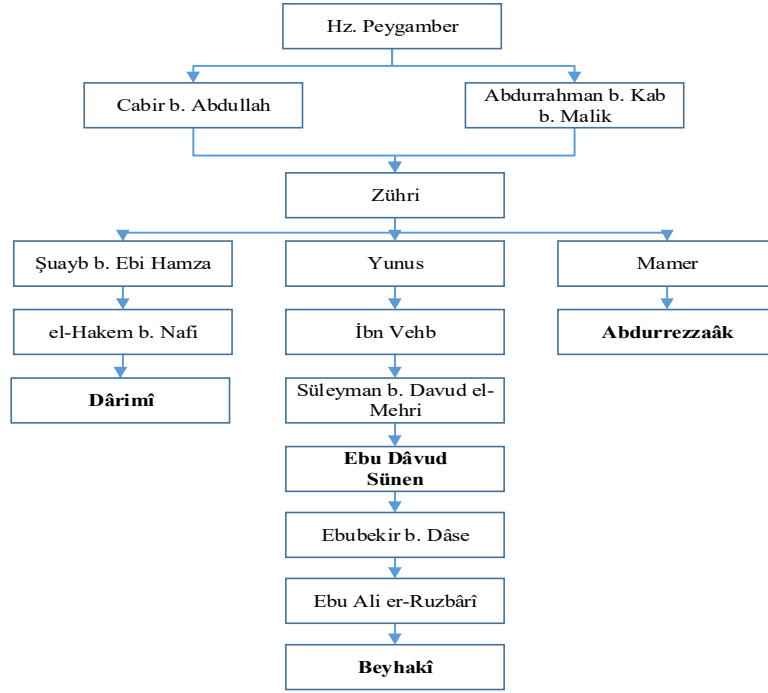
Hz. Peygamber

Cabir b. Abdullah

Abdurrahman b. Kab b. Malik

Zühri

Şuayb b. Ebi Hamza

el-Hakem b. Nafi

Dârimî

Yunus

İbn Vehb

Süleyman b. Davud el-Mehri

Ebu Dâvud Sünen

Ebubekir b. Dâse

Ebu Ali er-Ruzbârî

Beyhakî

Mamer

Abdurrezzaâk